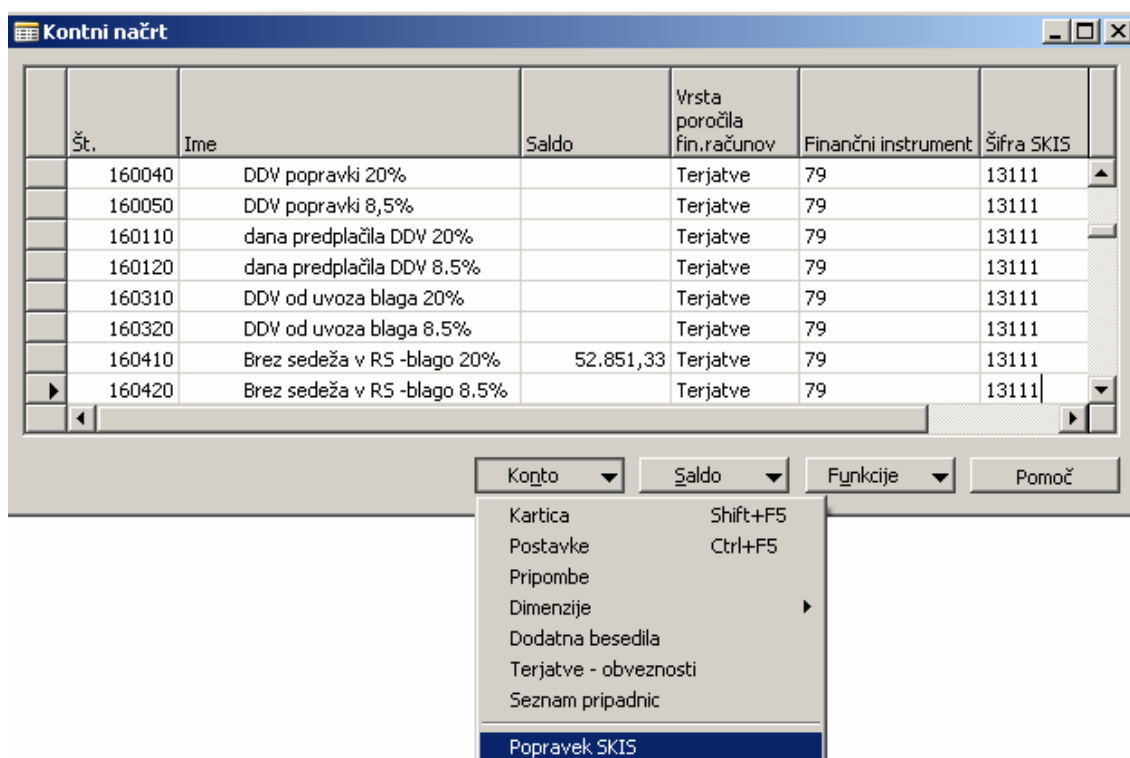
Kontni načrt

| Št. | Ime | Saldo | Vrsta poročila fin.računov | Finančni instrument | Šifra SKIS |
|---|---|---|---|---|---|
| 160040 | DDV popravki 20% | | Terjatve | 79 | 13111 |
| 160050 | DDV popravki 8,5% | | Terjatve | 79 | 13111 |
| 160110 | dana predplačila DDV 20% | | Terjatve | 79 | 13111 |
| 160120 | dana predplačila DDV 8.5% | | Terjatve | 79 | 13111 |
| 160310 | DDV od uvoza blaga 20% | | Terjatve | 79 | 13111 |
| 160320 | DDV od uvoza blaga 8.5% | | Terjatve | 79 | 13111 |
| 160410 | Brez sedeža v RS -blago 20% | 52.851,33 | Terjatve | 79 | 13111 |
| 160420 | Brez sedeža v RS -blago 8.5% | | Terjatve | 79 | 13111 |

Konto
Saldo
Funkcije
Pomoč

Kartica Shift+F5
Postavke Ctrl+F5
Pripombe
Dimenzije
Dodatna besedila
Terjatve - obveznosti
Seznam pripadnic
Popravek SKIS